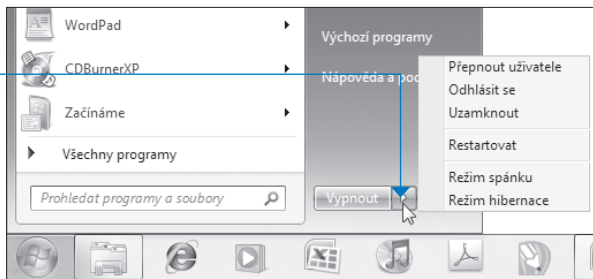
WordPad

CDBurnerXP

Začínáme

Všechny programy

Prohledat programy a soubory

Výchozí programy

Nápověda a pod

Přepnout uživatele
Odhlásit se
Uzamknout

Restartovat

Režim spánku
Režim hibernace

Vypnout